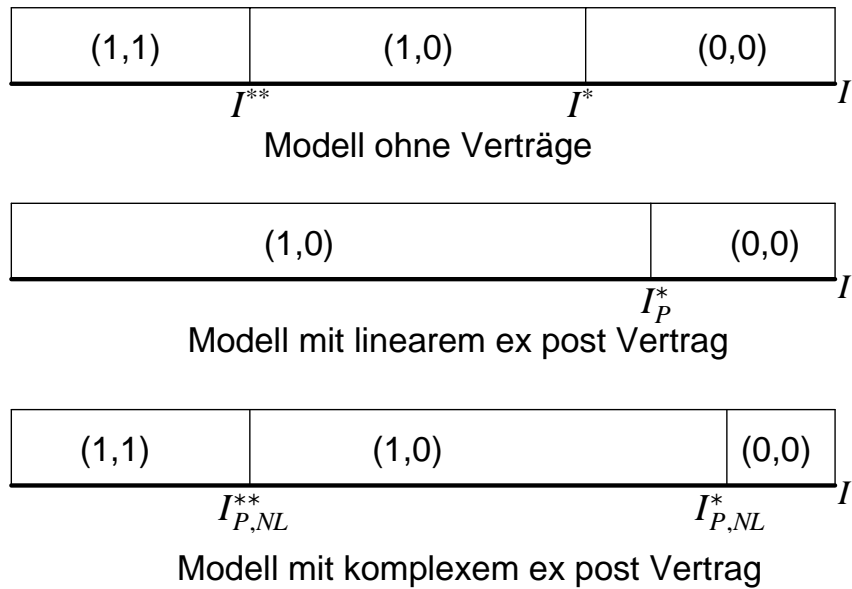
(1,1) (1,0) (0,0)

$I^{**}$ $I^{*}$ $I$

Modell ohne Verträge

(1,0) (0,0)

$I_P^{*}$ $I$

Modell mit linearem ex post Vertrag

(1,1) (1,0) (0,0)

$I_{P,NL}^{**}$ $I_{P,NL}^{*}$ $I$

Modell mit komplexem ex post Vertrag